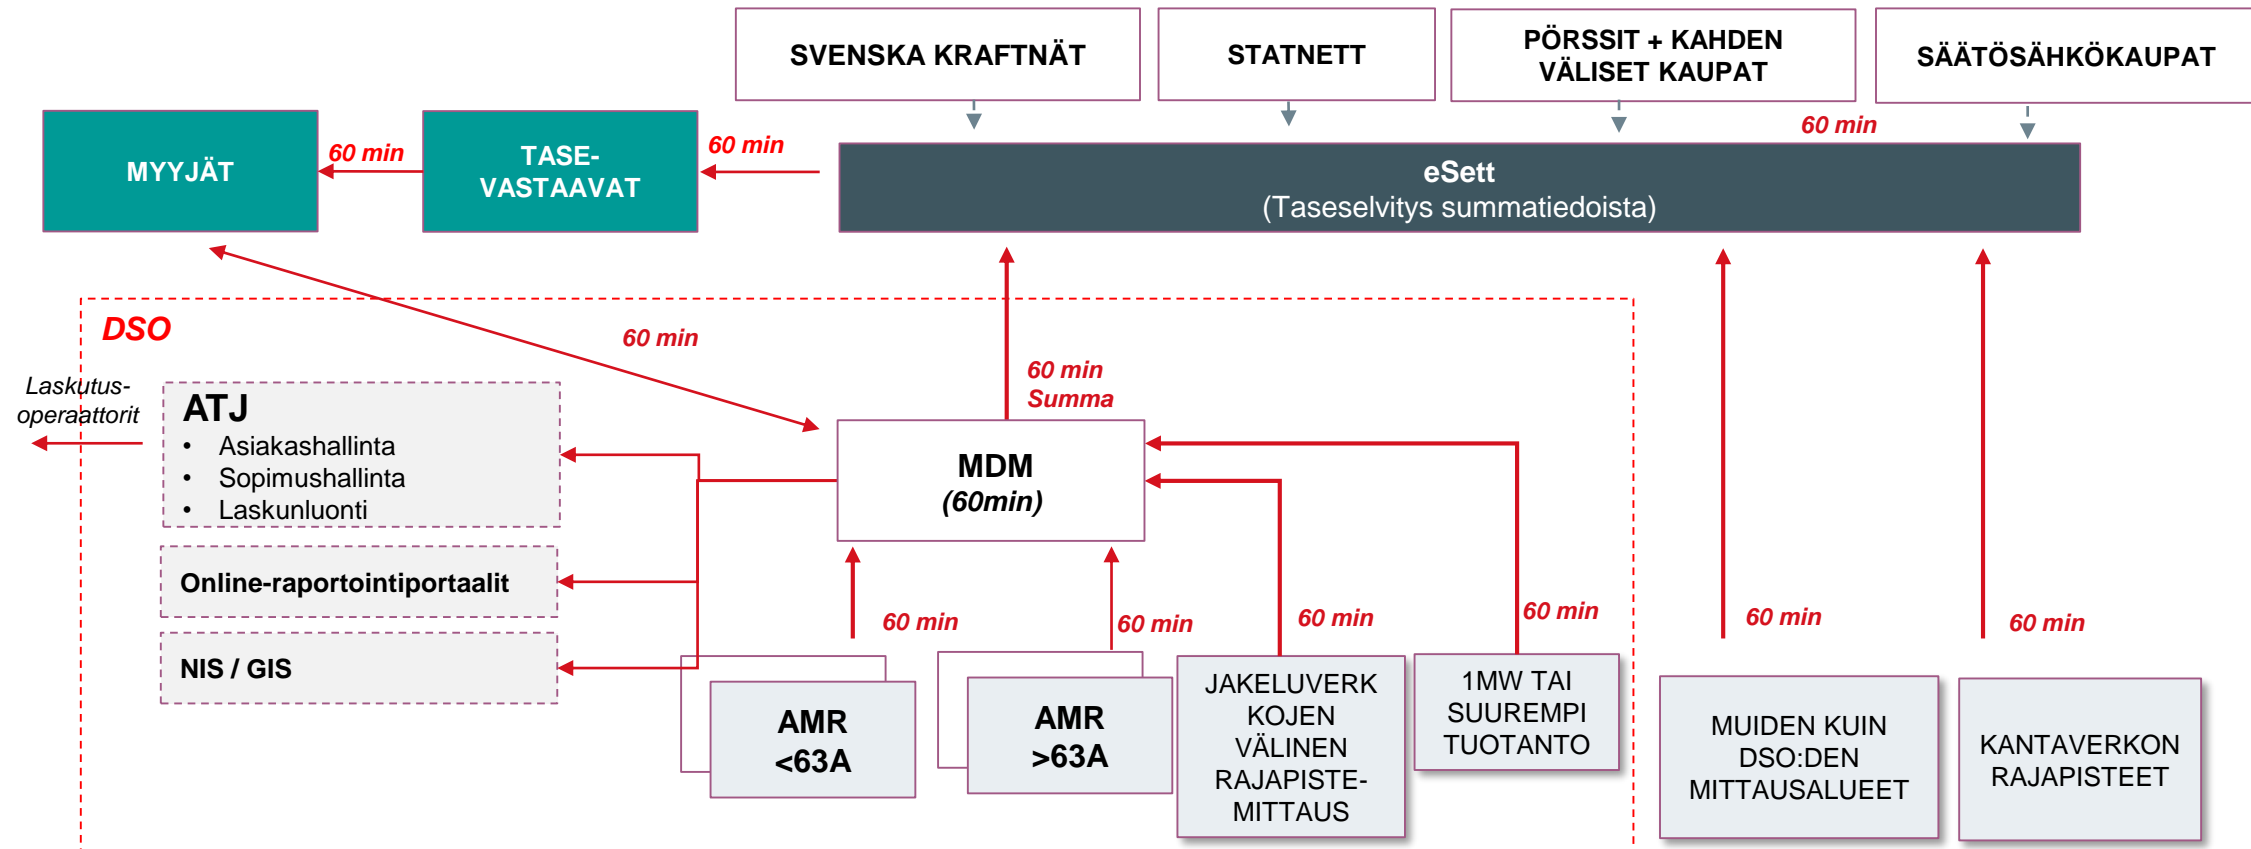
SVENSKA KRAFTNÄT

STATNETT

PÖRSSIT + KAHDEN VÄLISET KAUPAT

SÄÄTÖSÄHKÖKAUPAT

MYYJÄT

60 min

TASE-VASTAAVAT

60 min

60 min

eSett
(Taseselvitys summatiedoista)

DSO

60 min

Laskutus-operaattorit

ATJ
• Asiakashallinta
• Sopimushallinta
• Laskunluonti

60 min Summa

MDM
(60min)

Online-raportointiportaalit

NIS / GIS

60 min

60 min

60 min

60 min

60 min

60 min

AMR <63A

AMR >63A

JAKELUVERKKOJEN VÄLINEN RAJAPISTE-MITTAUS

1MW TAI SUUREMPI TUOTANTO

MUIDEN KUIN DSO:DEN MITTAUSALUEET

KANTAVERKON RAJAPISTEET